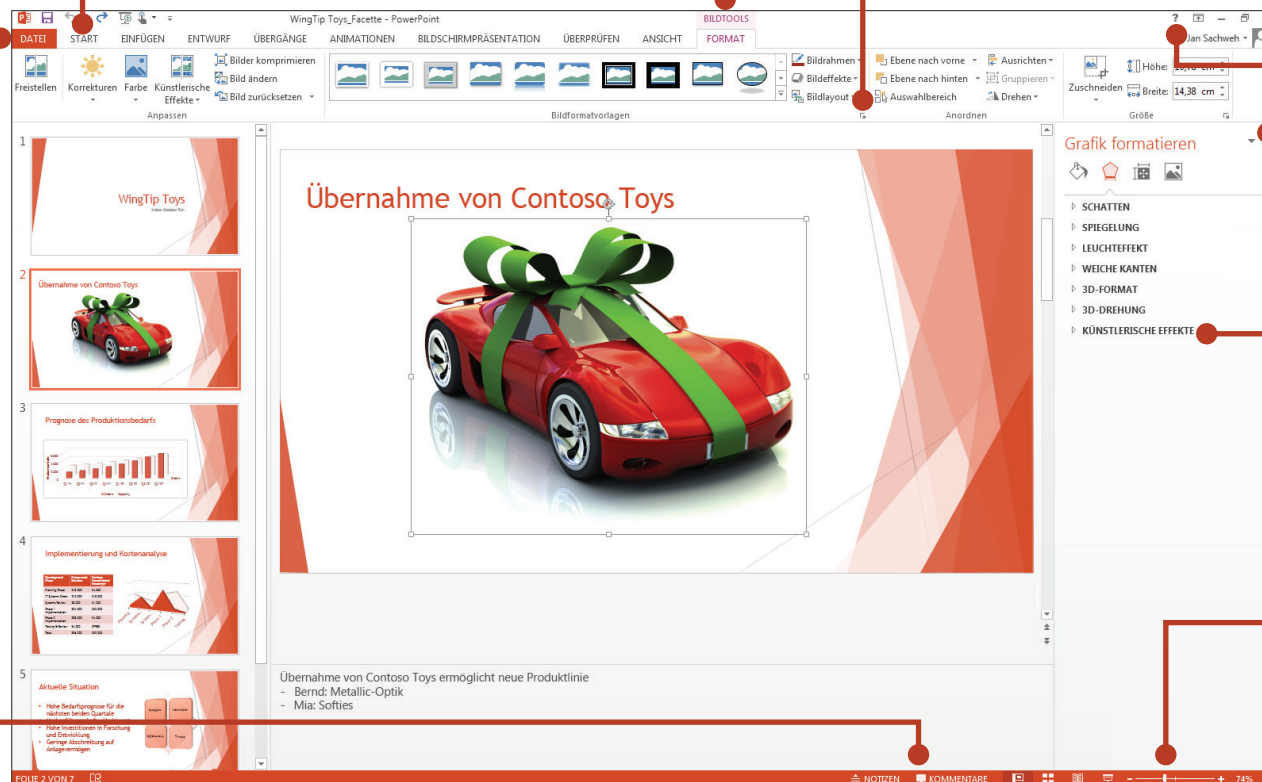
WingTip Toys_Facette - PowerPoint

BILDTOOLS

DATEI START EINFÜGEN ENTWURF ÜBERGÄNGE ANIMATIONEN BILDSCHIRMPRÄSENTATION ÜBERPRÜFEN ANSICHT FORMAT

Jan Sachweh

Freistellen Korrekturen Farbe Künstlerische Effekte

Bilder komprimieren
Bild ändern
Bild zurücksetzen

Anpassen

Bildformatvorlagen

Bildrahmen
Bildeffekte
Bildlayout

Ebene nach vorne
Ebene nach hinten
Auswahlbereich

Ausrichten
Gruppieren
Drehen

Anordnen

Zuschneiden

Höhe: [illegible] cm
Breite: 14,38 cm

Größe

1

WingTip Toys

2

Übernahme von Contoso Toys

3

Prognose des Produktionsbedarfs

4

Implementierung und Kostenanalyse

5

Aktuelle Situation

Hohe Bedarfsprognose für die nächsten beiden Quartale
Hohe Investitionen in Forschung und Entwicklung
Geringe Abschreibung auf Anlagevermögen

Übernahme von Contoso Toys

Übernahme von Contoso Toys ermöglicht neue Produktlinie
- Bernd: Metallic-Optik
- Mia: Softies

Grafik formatieren

SCHATTEN
SPIEGELUNG
LEUCHTEFFEKT
WEICHE KANTEN
3D-FORMAT
3D-DREHUNG
KÜNSTLERISCHE EFFEKTE

FOLIE 2 VON 7

NOTIZEN KOMMENTARE

74%